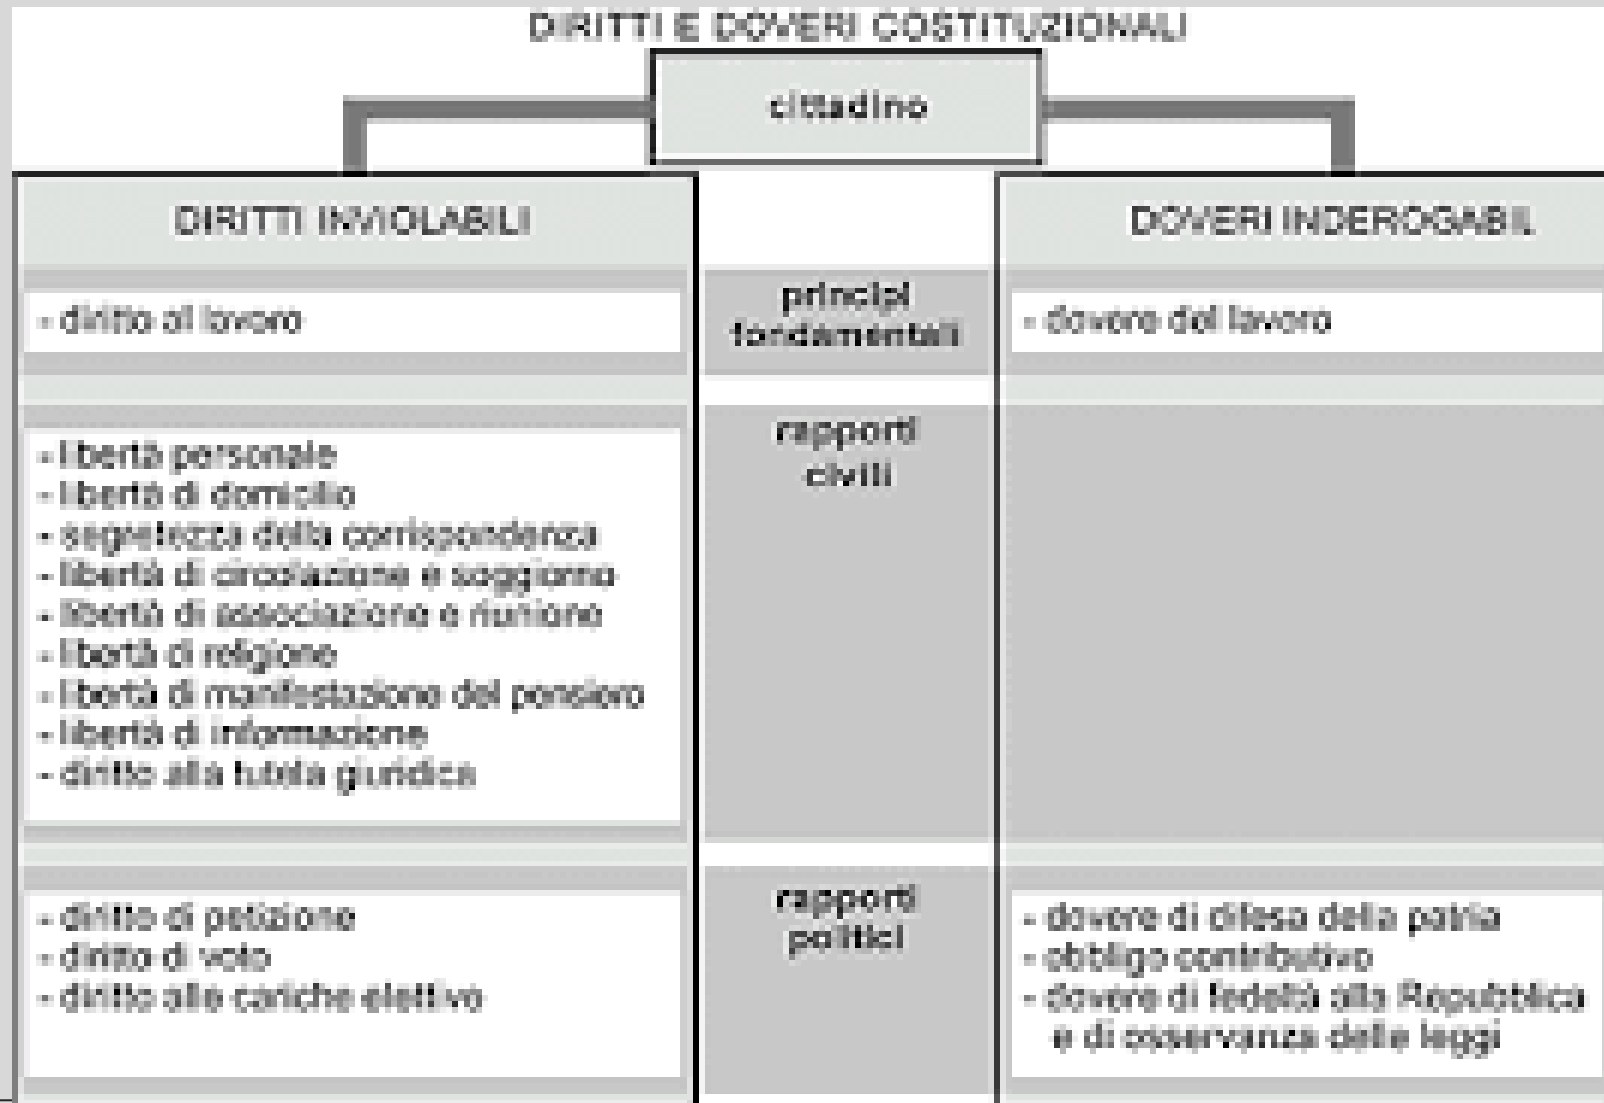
DIRITTI E DOVERI COSTITUZIONALI

cittadino

| DIRITTI INVIOLABILI | | DOVERI INDEROGABIL |
|---|---|---|
| - diritto al lavoro | principi fondamentali | - dovere del lavoro |
| - libertà personale<br>- libertà di domicilio<br>- segretezza della corrispondenza<br>- libertà di circolazione e soggiorno<br>- libertà di associazione e riunione<br>- libertà di religione<br>- libertà di manifestazione del pensiero<br>- libertà di informazione<br>- diritto alla tutela giuridica | rapporti civili | |
| - diritto di petizione<br>- diritto di voto<br>- diritto alle cariche elettive | rapporti politici | - dovere di difesa della patria<br>- obbligo contributivo<br>- dovere di fedeltà alla Repubblica e di osservanza delle leggi |